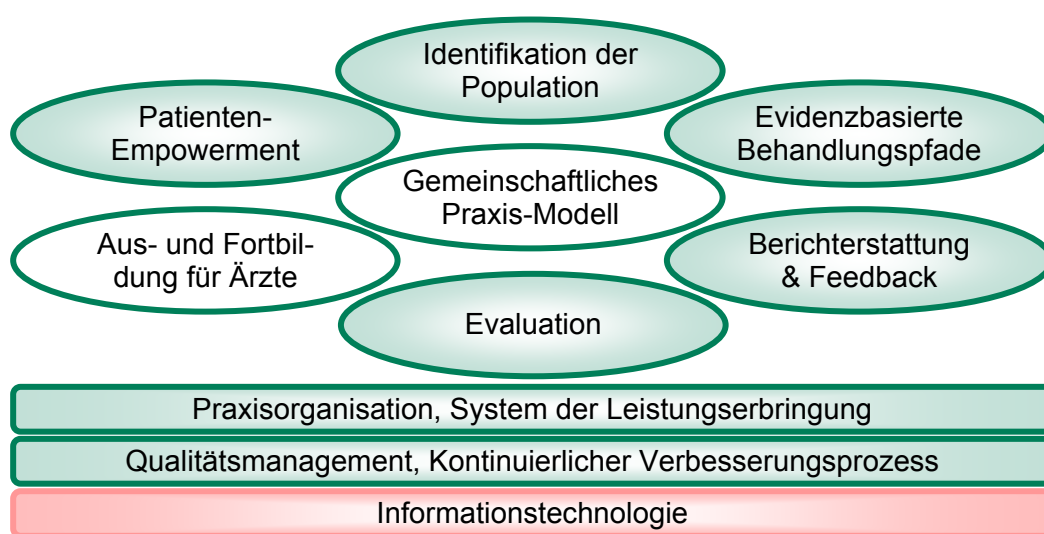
Identifikation der Population

Patienten-Empowerment

Evidenzbasierte Behandlungspfade

Gemeinschaftliches Praxis-Modell

Aus- und Fortbildung für Ärzte

Berichterstattung & Feedback

Evaluation

Praxisorganisation, System der Leistungserbringung

Qualitätsmanagement, Kontinuierlicher Verbesserungsprozess

Informationstechnologie